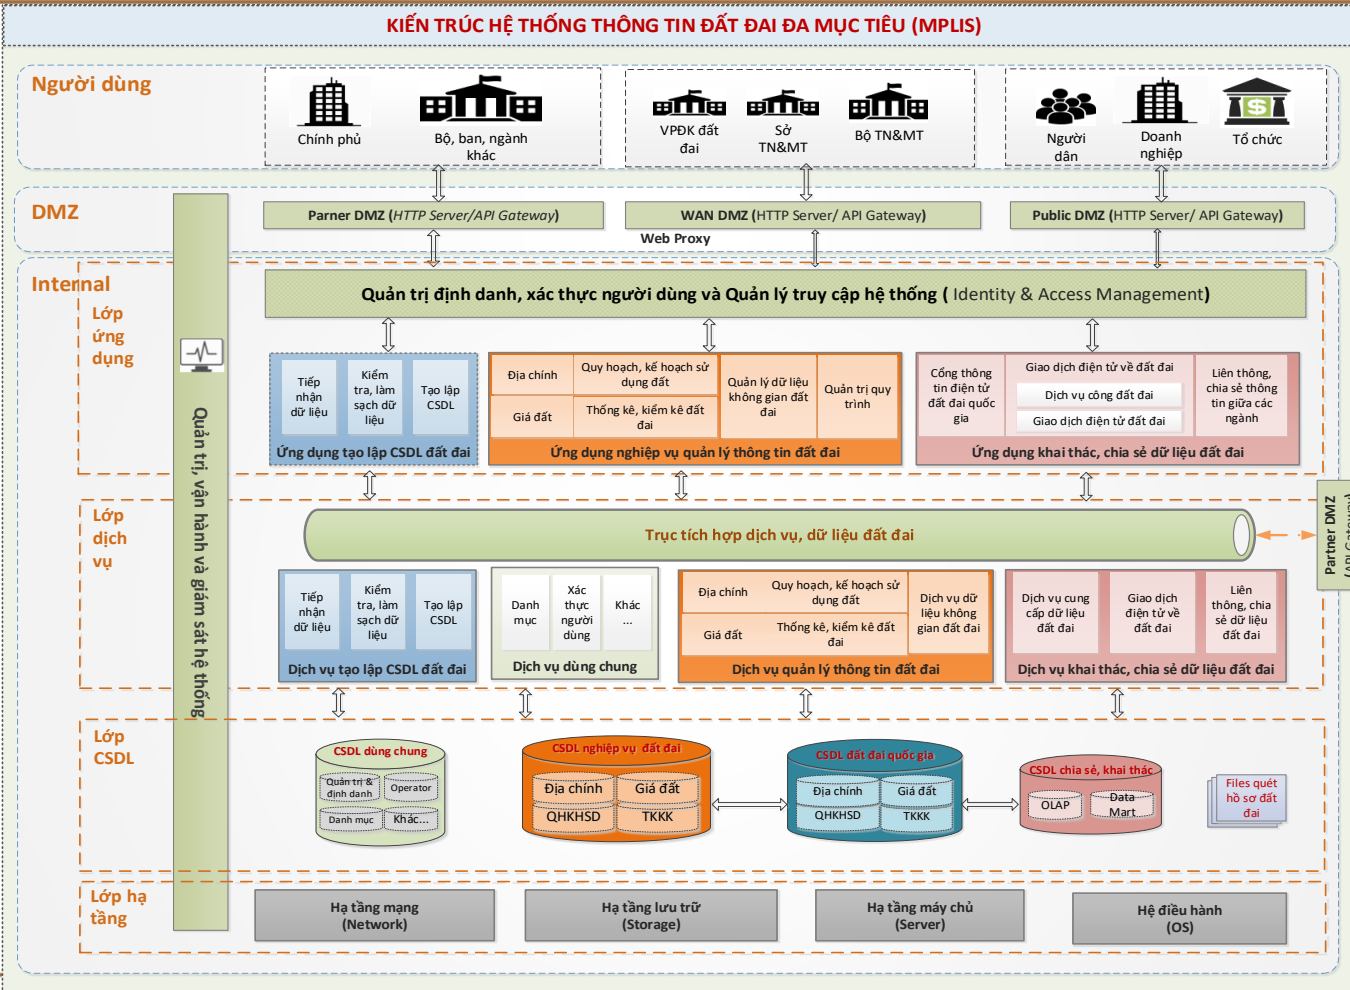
KIẾN TRÚC HỆ THỐNG THÔNG TIN ĐẤT ĐAI ĐA MỤC TIÊU (MPLIS)

Người dùng

Chính phủ
Bộ, ban, ngành khác
VPĐK đất đai
Sở TN&MT
Bộ TN&MT
Người dân
Doanh nghiệp
Tổ chức

DMZ

Parner DMZ (HTTP Server/API Gateway)
WAN DMZ (HTTP Server/ API Gateway)
Web Proxy
Public DMZ (HTTP Server/ API Gateway)

Internal

Quản trị, vận hành và giám sát hệ thống

Quản trị định danh, xác thực người dùng và Quản lý truy cập hệ thống ( Identity & Access Management)

Lớp ứng dụng

Tiếp nhận dữ liệu
Kiểm tra, làm sạch dữ liệu
Tạo lập CSDL
Ứng dụng tạo lập CSDL đất đai

Địa chính
Quy hoạch, kế hoạch sử dụng đất
Quản lý dữ liệu không gian đất đai
Quản trị quy trình
Giá đất
Thống kê, kiểm kê đất đai
Ứng dụng nghiệp vụ quản lý thông tin đất đai

Cổng thông tin điện tử đất đai quốc gia
Giao dịch điện tử về đất đai
Dịch vụ công đất đai
Giao dịch điện tử đất đai
Liên thông, chia sẻ thông tin giữa các ngành
Ứng dụng khai thác, chia sẻ dữ liệu đất đai

Lớp dịch vụ

Trục tích hợp dịch vụ, dữ liệu đất đai

Partner DMZ (API Gateway)

Tiếp nhận dữ liệu
Kiểm tra, làm sạch dữ liệu
Tạo lập CSDL
Dịch vụ tạo lập CSDL đất đai

Danh mục
Xác thực người dùng
Khác ...
Dịch vụ dùng chung

Địa chính
Quy hoạch, kế hoạch sử dụng đất
Dịch vụ dữ liệu không gian đất đai
Giá đất
Thống kê, kiểm kê đất đai
Dịch vụ quản lý thông tin đất đai

Dịch vụ cung cấp dữ liệu đất đai
Giao dịch điện tử về đất đai
Liên thông, chia sẻ dữ liệu đất đai
Dịch vụ khai thác, chia sẻ dữ liệu đất đai

Lớp CSDL

CSDL dùng chung
Quản trị & định danh
Operator
Danh mục
Khác...

CSDL nghiệp vụ đất đai
Địa chính
Giá đất
QHKHSD
TKKK

CSDL đất đai quốc gia
Địa chính
Giá đất
QHKHSD
TKKK

CSDL chia sẻ, khai thác
OLAP
Data Mart

Files quét hồ sơ đất đai

Lớp hạ tầng

Hạ tầng mạng (Network)
Hạ tầng lưu trữ (Storage)
Hạ tầng máy chủ (Server)
Hệ điều hành (OS)